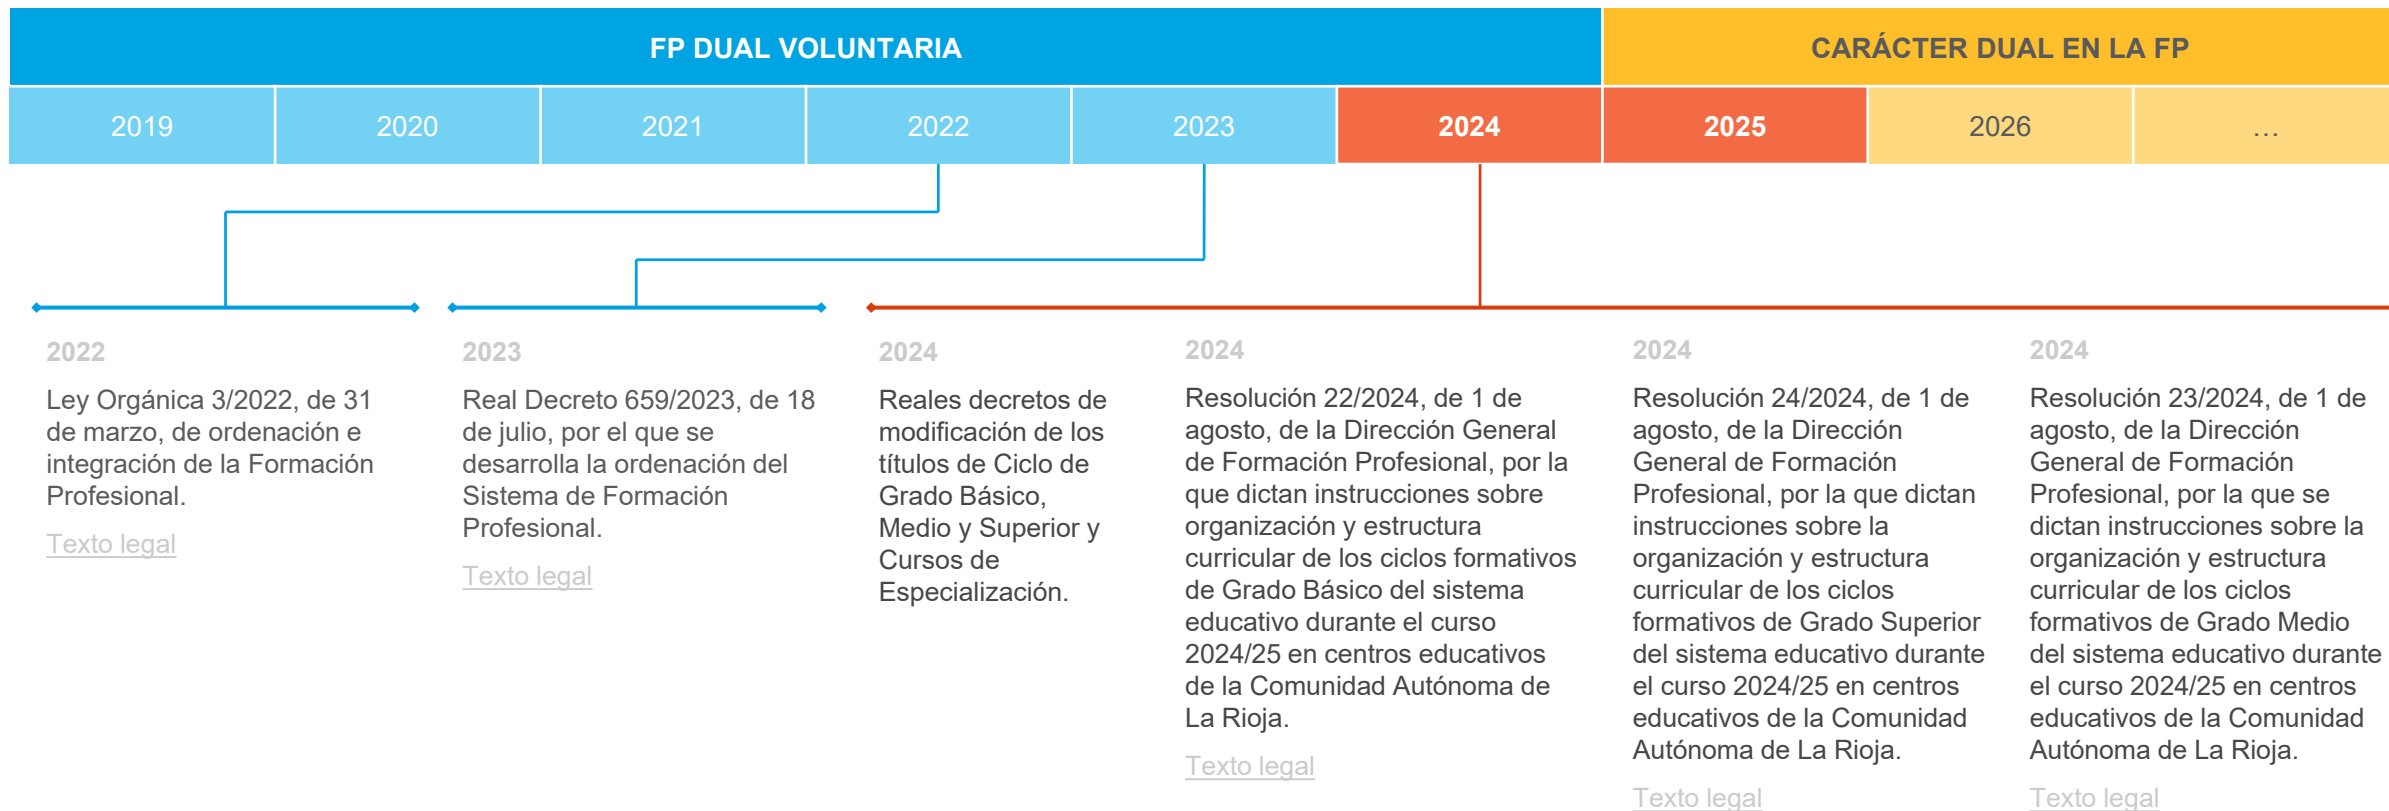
FP DUAL VOLUNTARIA

CARÁCTER DUAL EN LA FP

| 2019 | 2020 | 2021 | 2022 | 2023 | 2024 | 2025 | 2026 | ... |
|---|---|---|---|---|---|---|---|---|

2022

Ley Orgánica 3/2022, de 31 de marzo, de ordenación e integración de la Formación Profesional.

Texto legal

2023

Real Decreto 659/2023, de 18 de julio, por el que se desarrolla la ordenación del Sistema de Formación Profesional.

Texto legal

2024

Reales decretos de modificación de los títulos de Ciclo de Grado Básico, Medio y Superior y Cursos de Especialización.

2024

Resolución 22/2024, de 1 de agosto, de la Dirección General de Formación Profesional, por la que dictan instrucciones sobre organización y estructura curricular de los ciclos formativos de Grado Básico del sistema educativo durante el curso 2024/25 en centros educativos de la Comunidad Autónoma de La Rioja.

Texto legal

2024

Resolución 24/2024, de 1 de agosto, de la Dirección General de Formación Profesional, por la que dictan instrucciones sobre la organización y estructura curricular de los ciclos formativos de Grado Superior del sistema educativo durante el curso 2024/25 en centros educativos de la Comunidad Autónoma de La Rioja.

Texto legal

2024

Resolución 23/2024, de 1 de agosto, de la Dirección General de Formación Profesional, por la que se dictan instrucciones sobre la organización y estructura curricular de los ciclos formativos de Grado Medio del sistema educativo durante el curso 2024/25 en centros educativos de la Comunidad Autónoma de La Rioja.

Texto legal